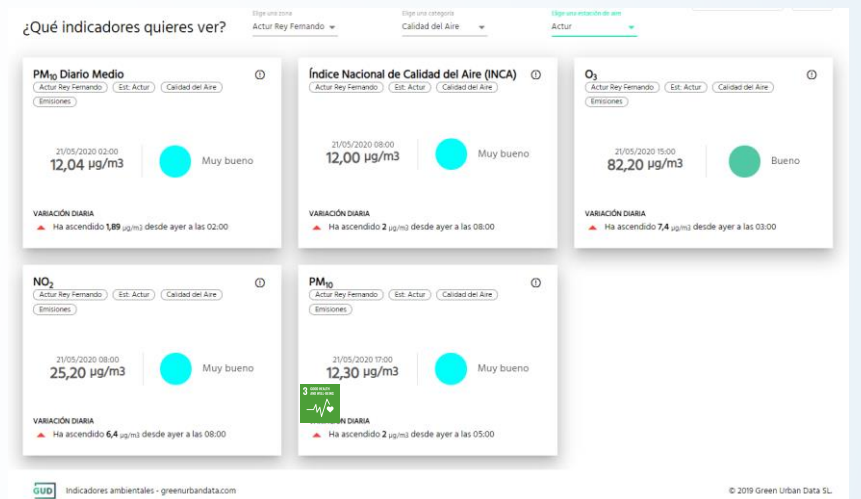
¿Qué indicadores quieres ver?

Elige una zona
Actur Rey Fernando

Elige una categoría
Calidad del Aire

Elige una estación de aire
Actur

$PM_{10}$ Diario Medio
Actur Rey Fernando
Est: Actur
Calidad del Aire
Emisiones
21/05/2020 02:00
12,04 µg/m3
Muy bueno
VARIACIÓN DIARIA
Ha ascendido 1,89 µg/m3 desde ayer a las 02:00

Índice Nacional de Calidad del Aire (INCA)
Actur Rey Fernando
Est: Actur
Calidad del Aire
21/05/2020 08:00
12,00 µg/m3
Muy bueno
VARIACIÓN DIARIA
Ha ascendido 2 µg/m3 desde ayer a las 08:00

$O_3$
Actur Rey Fernando
Est: Actur
Calidad del Aire
Emisiones
21/05/2020 15:00
82,20 µg/m3
Bueno
VARIACIÓN DIARIA
Ha ascendido 7,4 µg/m3 desde ayer a las 03:00

$NO_2$
Actur Rey Fernando
Est: Actur
Calidad del Aire
Emisiones
21/05/2020 08:00
25,20 µg/m3
Muy bueno
VARIACIÓN DIARIA
Ha ascendido 6,4 µg/m3 desde ayer a las 08:00

$PM_{10}$
Actur Rey Fernando
Est: Actur
Calidad del Aire
Emisiones
21/05/2020 17:00
12,30 µg/m3
Muy bueno
3 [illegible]
VARIACIÓN DIARIA
Ha ascendido 2 µg/m3 desde ayer a las 05:00

GUD Indicadores ambientales - greenurbandata.com
© 2019 Green Urban Data SL.